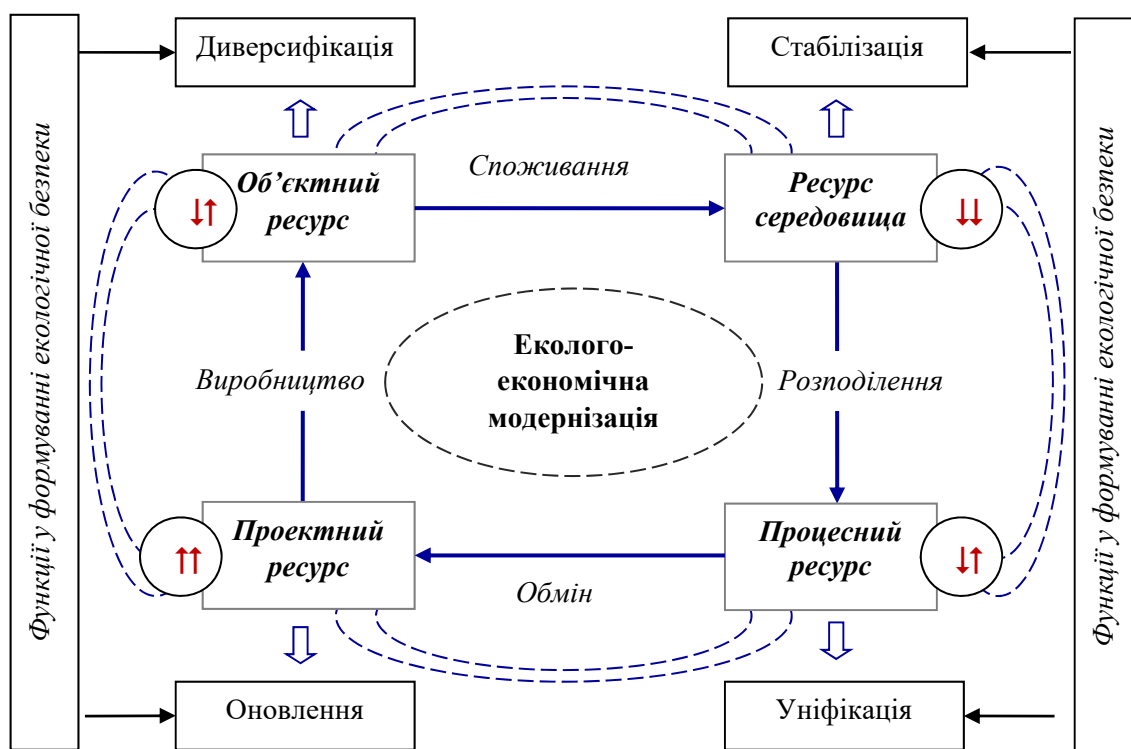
Функції у формуванні екологічної безпеки

Диверсифікація

Стабілізація

Функції у формуванні екологічної безпеки

Об'єктний ресурс

Споживання

Ресурс середовища

Виробництво

Еколого-економічна модернізація

Розподілення

Проектний ресурс

Обмін

Процесний ресурс

Оновлення

Уніфікація